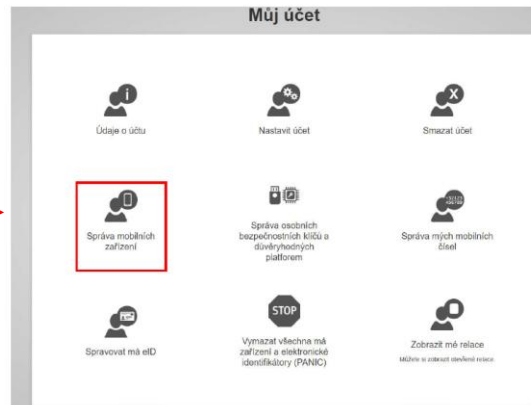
Můj účet

Údaje o účtu

Nastavit účet

Smazat účet

Správa mobilních zařízení

Správa osobních bezpečnostních klíčů a důvěryhodných platforem

Správa mých mobilních čísel

Spravovat má eID

STOP

Vymazat všechna má zařízení a elektronické identifikátory (PANIC)

Zobrazit mé relace

Můžete si zobrazit otevřené relace